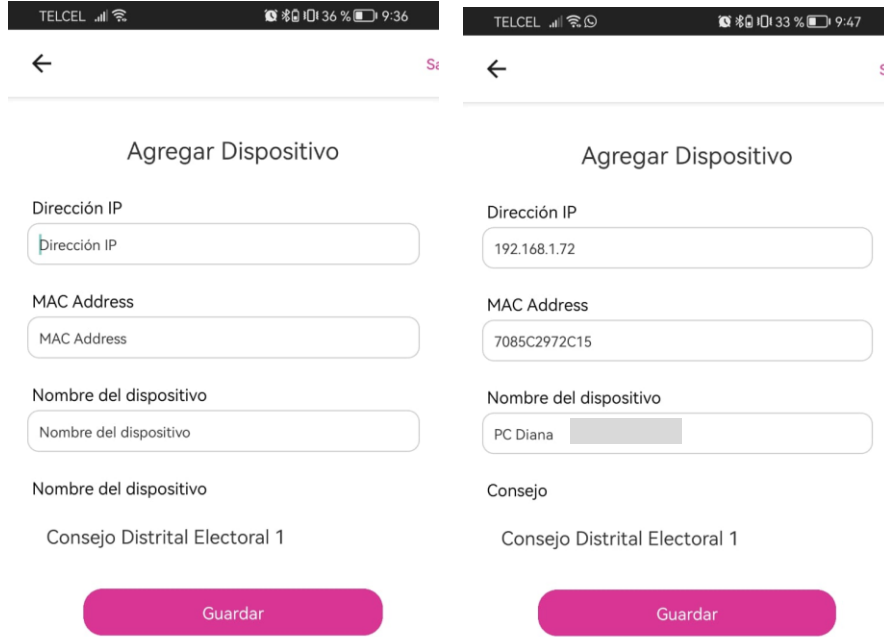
TELCEL 36 % 9:36

←

Sa

Agregar Dispositivo

Dirección IP

Dirección IP

MAC Address

MAC Address

Nombre del dispositivo

Nombre del dispositivo

Nombre del dispositivo

Consejo Distrital Electoral 1

Guardar

TELCEL 33 % 9:47

←

S

Agregar Dispositivo

Dirección IP

192.168.1.72

MAC Address

7085C2972C15

Nombre del dispositivo

PC Diana

Consejo

Consejo Distrital Electoral 1

Guardar